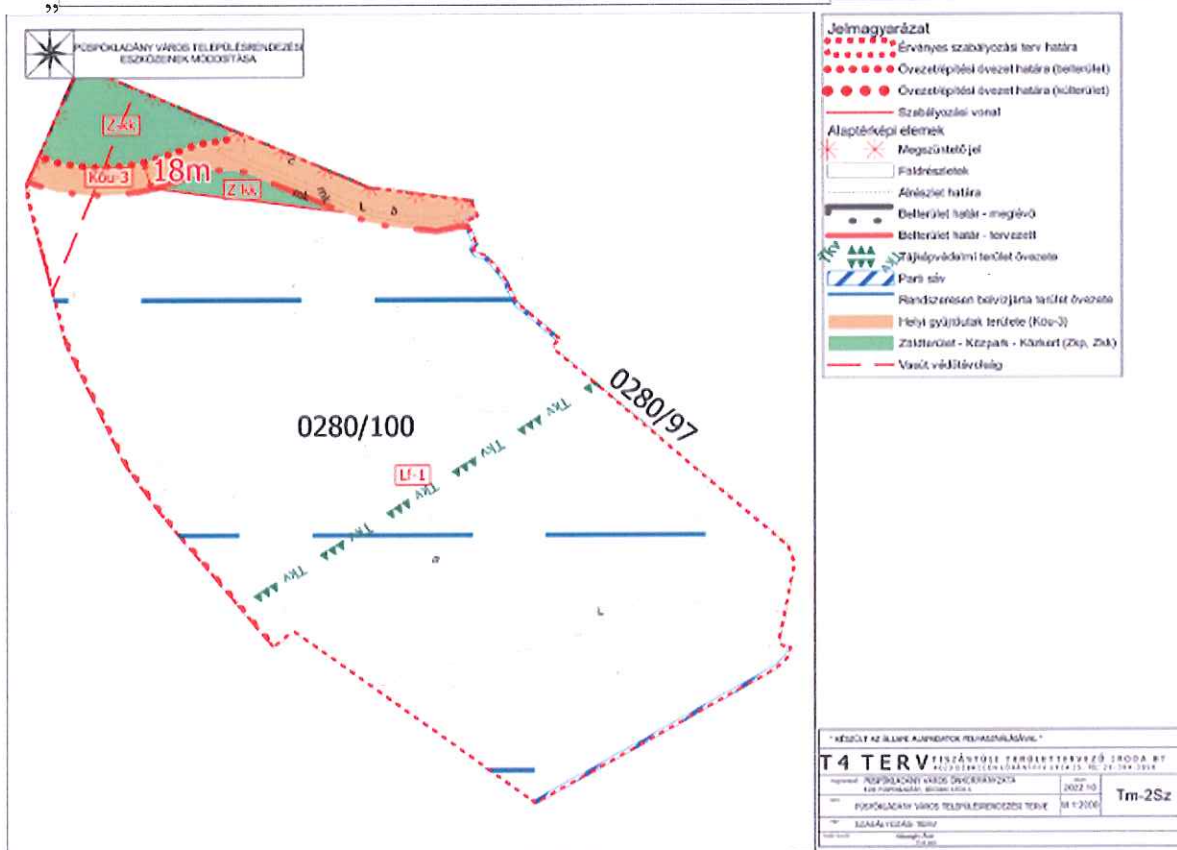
„

PÜSPÖKLADÁNY VÁROS TELEPÜLÉSRENDEZÉSI ESZKÖZEINEK MÓDOSÍTÁSA

Zkk
Köu-3
18m
Zkk

0280/100
0280/97
Lf-1
Tkv
Tkv
Tkv
Tkv
Tkv
Tkv

Jelmagyarázat
Érvényes szabályozási terv határa
Övezet/építési övezet határa (belterület)
Övezet/építési övezet határa (külterület)
Szabályozási vonal
Alaptérképi elemek
Megszüntető jel
Földrészletek
Alrészlet határa
Belterület határ - meglévő
Belterület határ - tervezett
Tájképvédelmi terület övezete
Parti sáv
Rendszeresen belvízjárta terület övezete
Helyi gyűjtőutak területe (Köu-3)
Zöldterület - Közpark - Közkert (Zkp, Zkk)
Vasút védőtávolság

" KÉSZÜLT AZ ÁLLAMI ALAPADATOK FELHASZNÁLÁSÁVAL "
T4 TERV TISZÁNTÚLI TERÜLETTERVEZŐ IRODA BT
PÜSPÖKLADÁNY VÁROS ÖNKORMÁNYZATA
2022.10
PÜSPÖKLADÁNY VÁROS TELEPÜLÉSRENDEZÉSI TERVE
M 1:2000
Tm-2Sz
SZABÁLYOZÁSI TERV
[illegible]